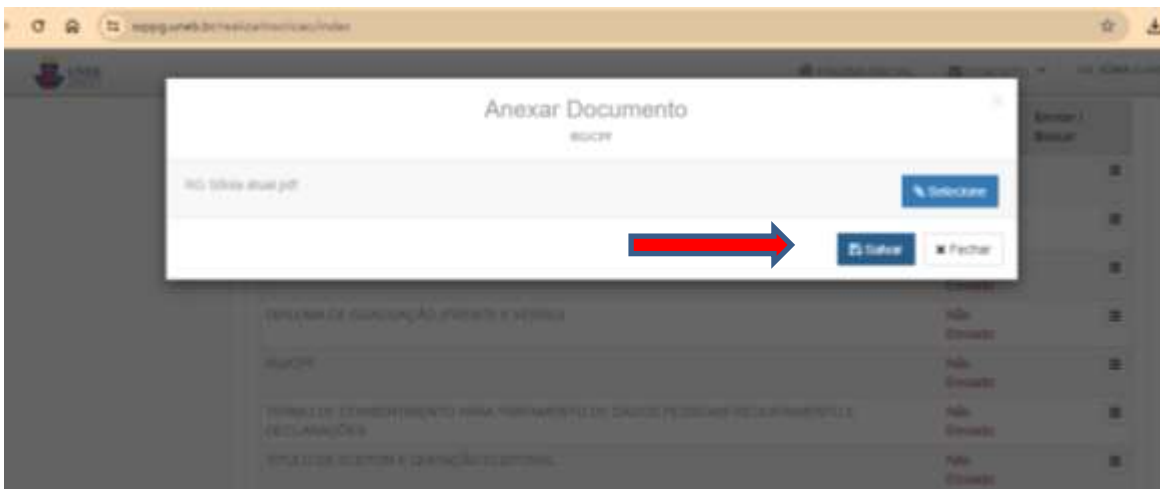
ppg.uneb.br/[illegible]/index

Anexar Documento
RG/CPF

×

Enviar / Baixar

RG Sílvia atual.pdf

Selecione

Salvar

Fechar

DIPLOMA DE GRADUAÇÃO (FRENTE E VERSO)

Não Enviado

RG/CPF

Não Enviado

TERMO DE CONSENTIMENTO PARA TRATAMENTO DE DADOS PESSOAIS REQUERIMENTO E DECLARAÇÕES

Não Enviado

TÍTULO DE ELEITOR E QUITAÇÃO ELEITORAL

Não Enviado

Não Enviado